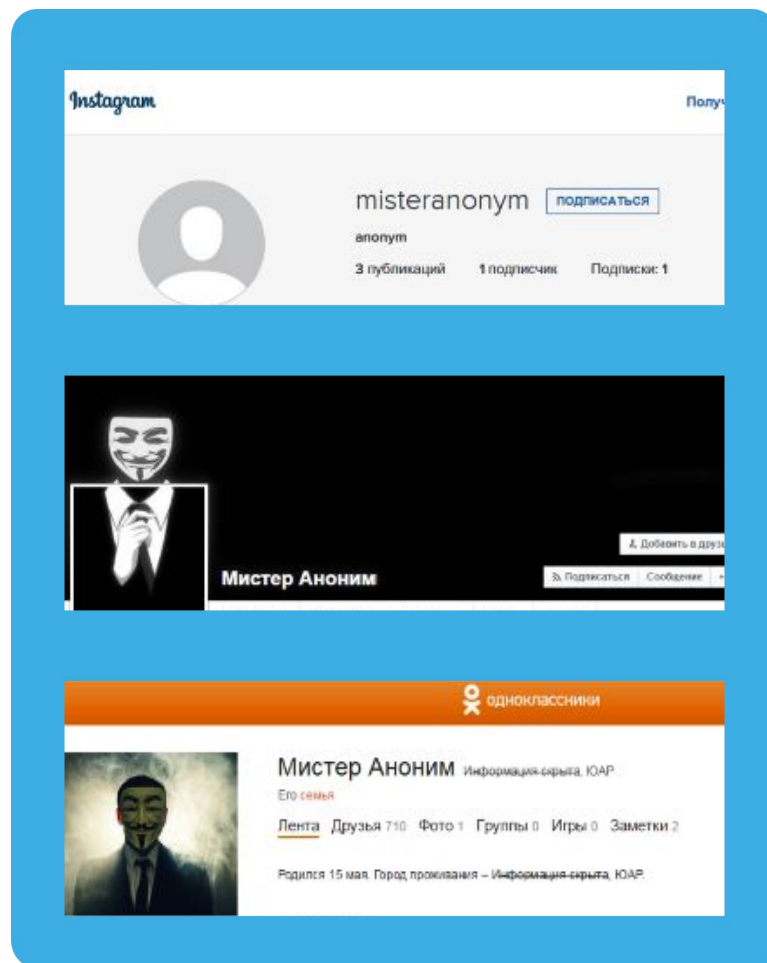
Instagram

Получ

misteranonym ПОДПИСАТЬСЯ

anonym

3 публикаций 1 подписчик Подписки: 1

Добавить в друз

Мистер Аноним

Подписаться Сообщение

одноклассники

Мистер Аноним Информация скрыта, ЮАР

Его семья

Лента Друзья 710 Фото 1 Группы 0 Игры 0 Заметки 2

Родился 15 мая. Город проживания – Информация скрыта, ЮАР.